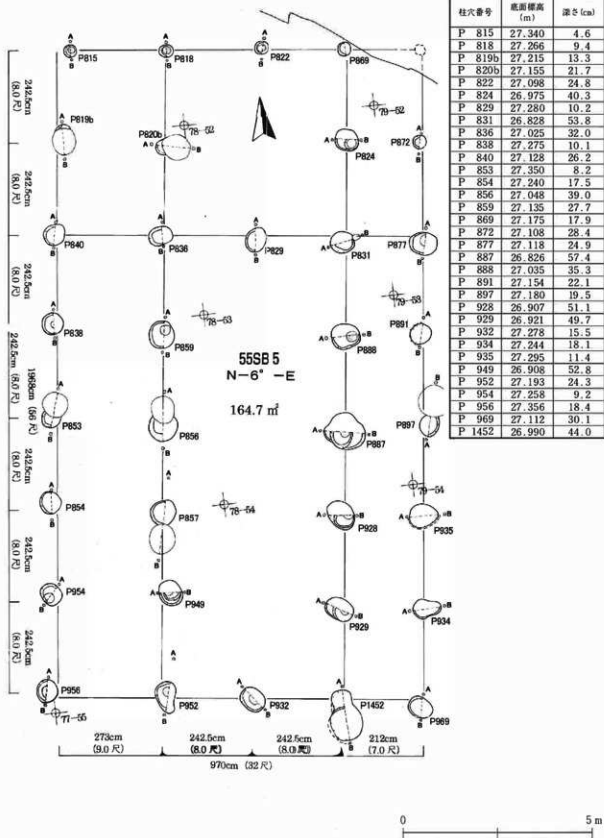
| 柱穴番号 | 底面標高 (m) | 深さ (cm) |
|---|---|---|
| P 815 | 27.340 | 4.6 |
| P 818 | 27.266 | 9.4 |
| P 819b | 27.215 | 13.3 |
| P 820b | 27.155 | 21.7 |
| P 822 | 27.098 | 24.8 |
| P 824 | 26.975 | 40.3 |
| P 829 | 27.280 | 10.2 |
| P 831 | 26.828 | 53.8 |
| P 836 | 27.025 | 32.0 |
| P 838 | 27.275 | 10.1 |
| P 840 | 27.128 | 26.2 |
| P 853 | 27.350 | 8.2 |
| P 854 | 27.240 | 17.5 |
| P 856 | 27.048 | 39.0 |
| P 859 | 27.135 | 27.7 |
| P 869 | 27.175 | 17.9 |
| P 872 | 27.108 | 28.4 |
| P 877 | 27.118 | 24.9 |
| P 887 | 26.826 | 57.4 |
| P 888 | 27.035 | 35.3 |
| P 891 | 27.154 | 22.1 |
| P 897 | 27.180 | 19.5 |
| P 928 | 26.907 | 51.1 |
| P 929 | 26.921 | 49.7 |
| P 932 | 27.278 | 15.5 |
| P 934 | 27.244 | 18.1 |
| P 935 | 27.295 | 11.4 |
| P 949 | 26.908 | 52.8 |
| P 952 | 27.193 | 24.3 |
| P 954 | 27.258 | 9.2 |
| P 956 | 27.356 | 18.4 |
| P 969 | 27.112 | 30.1 |
| P 1452 | 26.990 | 44.0 |

P815 P818 P822 P869 P819b P820b 78-52 79-52 P824 P872 P840 P836 P829 P831 P877 79-53 78-53 P838 P859 P888 P891

55SB 5
N−6° −E
164.7 m²

P853 P856 P887 P897 79-54 P854 P857 78-54 P928 P935 P954 P949 P929 P934 P956 71-55 P952 P932 P1452 P969

A B

242.5cm (8.0 尺)
242.5cm (8.0 尺)
242.5cm (8.0 尺)
242.5cm (8.0 尺)
1968cm (56 尺)
242.5cm (8.0 尺)
242.5cm (8.0 尺)
242.5cm (8.0 尺)

273cm (9.0 尺)
242.5cm (8.0 尺)
242.5cm (8.0 尺)
212cm (7.0 尺)
970cm (32 尺)

0
5 m